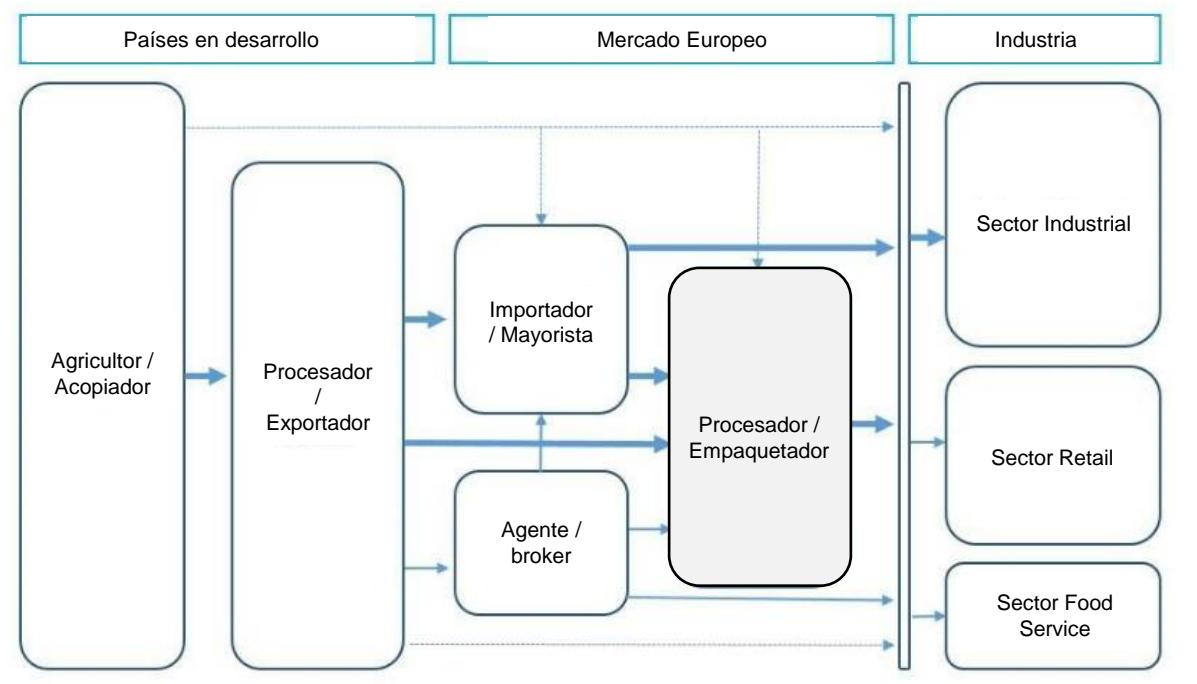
Países en desarrollo

Mercado Europeo

Industria

Agricultor / Acopiador

Procesador / Exportador

Importador / Mayorista

Agente / broker

Procesador / Empaquetador

Sector Industrial

Sector Retail

Sector Food Service